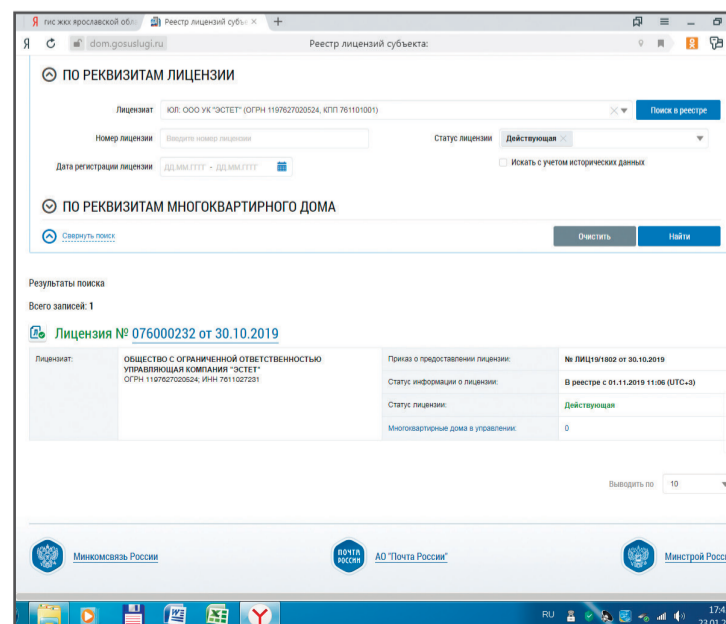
Я гис жкх ярославской обл | Реестр лицензий субъе × | +

Я dom.gosuslugi.ru Реестр лицензий субъекта:

ПО РЕКВИЗИТАМ ЛИЦЕНЗИИ

Лицензиат ЮЛ: ООО УК "ЭСТЕТ" (ОГРН 1197627020524, КПП 761101001) Поиск в реестре

Номер лицензии Введите номер лицензии Статус лицензии Действующая ×

Дата регистрации лицензии ДД.ММ.ГГГГ - ДД.ММ.ГГГГ Искать с учетом исторических данных

ПО РЕКВИЗИТАМ МНОГОКВАРТИРНОГО ДОМА

Свернуть поиск Очистить Найти

Результаты поиска

Всего записей: 1

Лицензия № 076000232 от 30.10.2019

| Лицензиат: | ОБЩЕСТВО С ОГРАНИЧЕННОЙ ОТВЕТСТВЕННОСТЬЮ УПРАВЛЯЮЩАЯ КОМПАНИЯ "ЭСТЕТ" ОГРН 1197627020524, ИНН 7611027231 | Приказ о предоставлении лицензии: | № ЛИЦ19/1802 от 30.10.2019 |
|---|---|---|---|
| | | Статус информации о лицензии: | В реестре с 01.11.2019 11:06 (UTC+3) |
| | | Статус лицензии: | Действующая |
| | | Многоквартирные дома в управлении: | 0 |

Выводить по 10

Минкомсвязь России ПОЧТА РОССИИ АО "Почта России" Минстрой Росси

RU 17:4 23.01.2